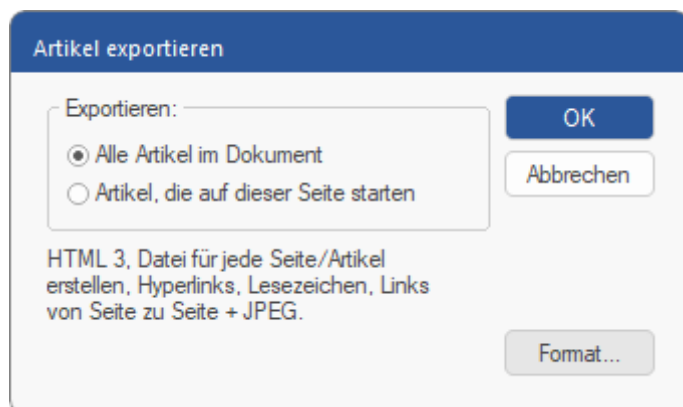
Artikel exportieren

Exportieren:

Alle Artikel im Dokument

Artikel, die auf dieser Seite starten

OK

Abbrechen

HTML 3, Datei für jede Seite/Artikel erstellen, Hyperlinks, Lesezeichen, Links von Seite zu Seite + JPEG.

Format...